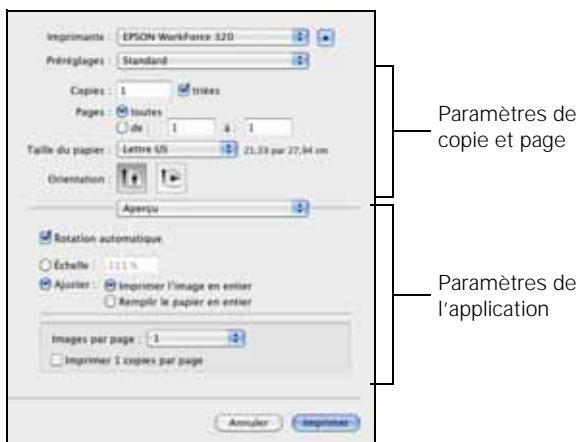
Imprimante : EPSON WorkForce 320

Préréglages : Standard

Copies : 1 triées

Pages : toutes

de : 1 à : 1

Taille du papier : Lettre US 21,59 par 27,94 cm

Orientation :

Aperçu

Rotation automatique

Échelle : 111 %

Ajuster : Imprimer l'image en entier

Remplir le papier en entier

Images par page : 1

Imprimer 1 copies par page

Annuler Imprimer

Paramètres de copie et page

Paramètres de l'application